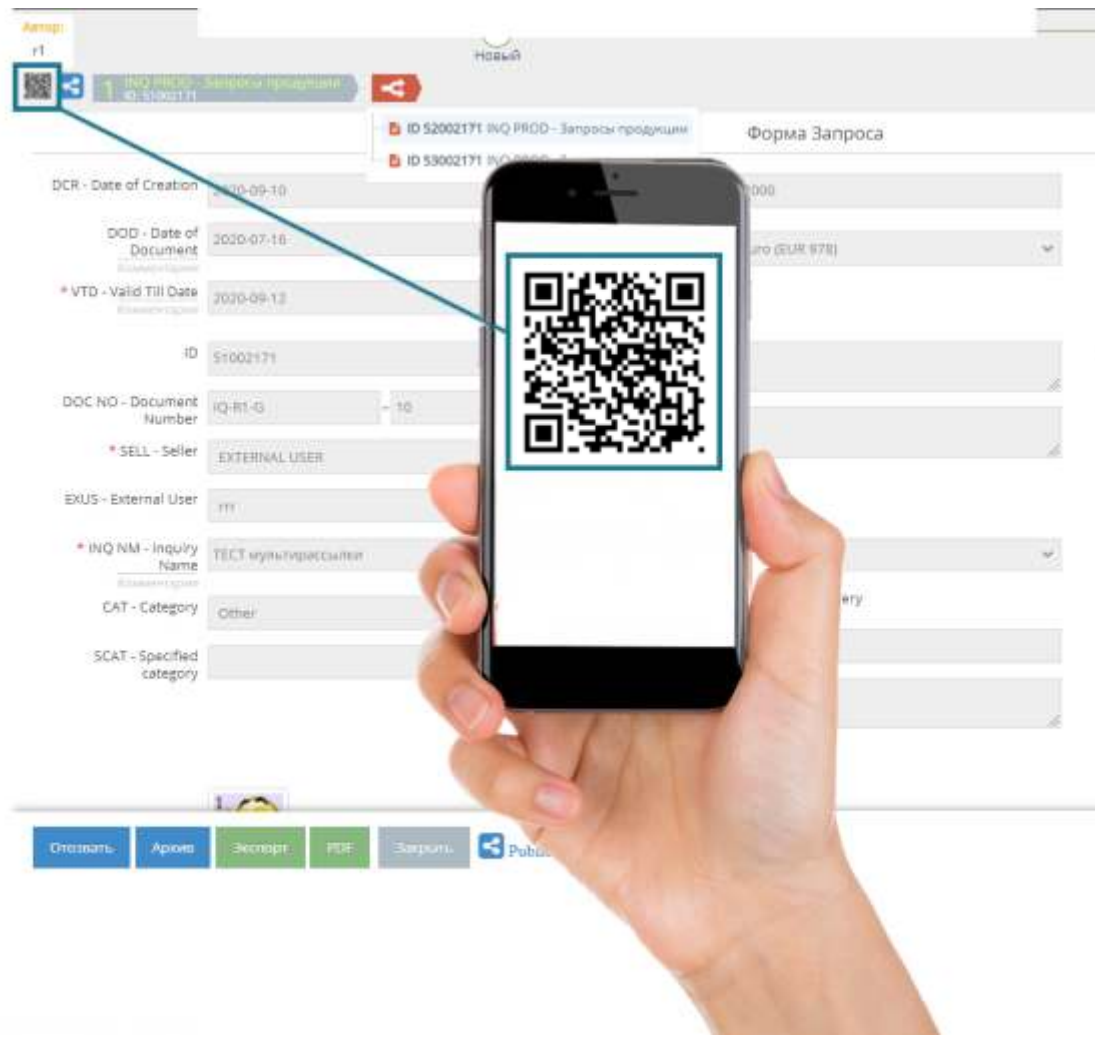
Автор:
r1

Новый

1 INQ PROD - Запросы продукции
ID: 51002171

ID 52002171 INQ PROD - Запросы продукции
ID 53002171 INQ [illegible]

Форма Запроса

DCR - Date of Creation 2020-09-10

DOD - Date of Document 2020-07-16
Комментарии

* VTD - Valid Till Date 2020-09-12
Комментарии

ID 51002171

DOC NO - Document Number IQ-R1-G - 10

* SELL - Seller EXTERNAL USER

EXUS - External User rrr

* INQ NM - Inquiry Name ТЕСТ мультирассылки
Комментарии

CAT - Category Other

SCAT - Specified category

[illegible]000

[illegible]uro (EUR 978)

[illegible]ery

Отозвать Архив Экспорт PDF Закрыть Publ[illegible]